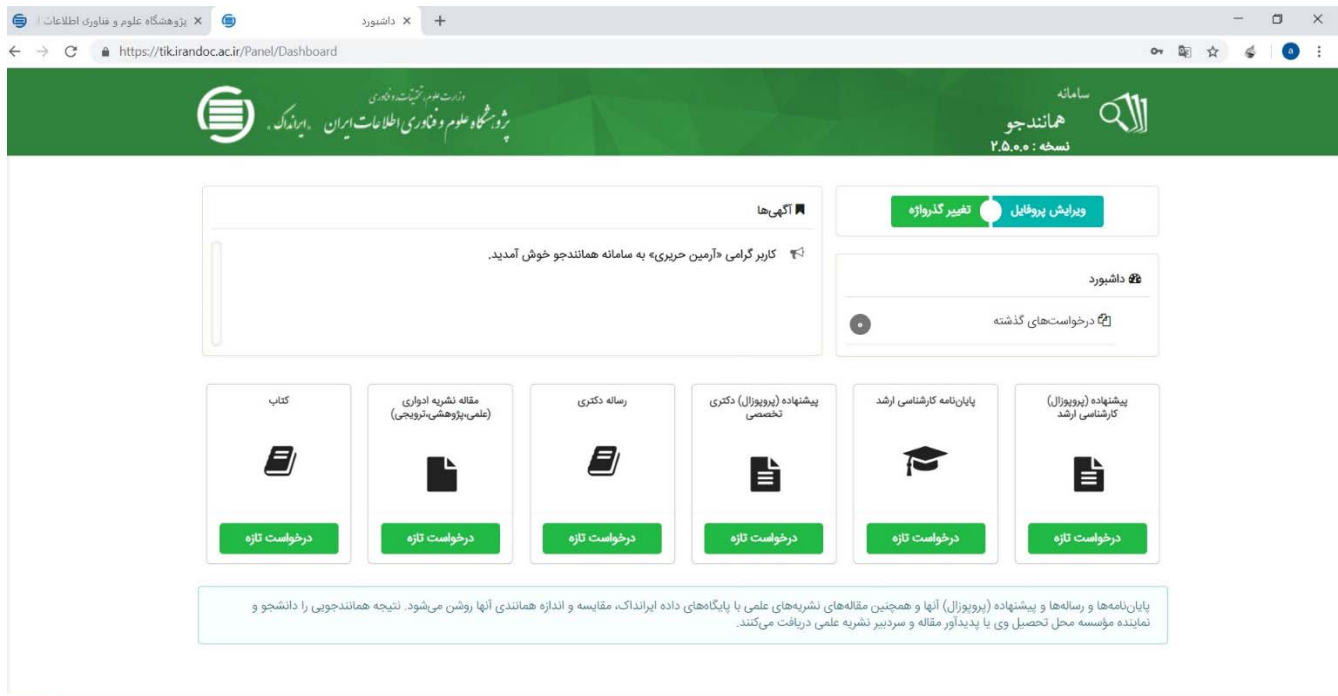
پژوهشگاه علوم و فناوری اطلاعات ا | داشبورد | +

https://tik.irandoc.ac.ir/Panel/Dashboard

a

وزارت علوم، تحقیقات و فناوری
پژوهشگاه علوم و فناوری اطلاعات ایران . ایرانداک .

سامانه
همانندجو
نسخه : ۲.۵.۰.۰

ویرایش پروفایل | تغییر گذرواژه

داشبورد

درخواست‌های گذشته

آگهی‌ها

کاربر گرامی «آرمین حریری» به سامانه همانندجو خوش آمدید.

پیشنهاده (پروپوزال) کارشناسی ارشد

درخواست تازه

پایان‌نامه کارشناسی ارشد

درخواست تازه

پیشنهاده (پروپوزال) دکتری تخصصی

درخواست تازه

رساله دکتری

درخواست تازه

مقاله نشریه ادواری (علمی،پژوهشی،ترویجی)

درخواست تازه

کتاب

درخواست تازه

پایان‌نامه‌ها و رساله‌ها و پیشنهاده (پروپوزال) آنها و همچنین مقاله‌های نشریه‌های علمی با پایگاه‌های داده ایرانداک، مقایسه و اندازه همانندی آنها روشن می‌شود. نتیجه همانندجویی را دانشجو و نماینده مؤسسه محل تحصیل وی یا پدیدآور مقاله و سردبیر نشریه علمی دریافت می‌کنند.